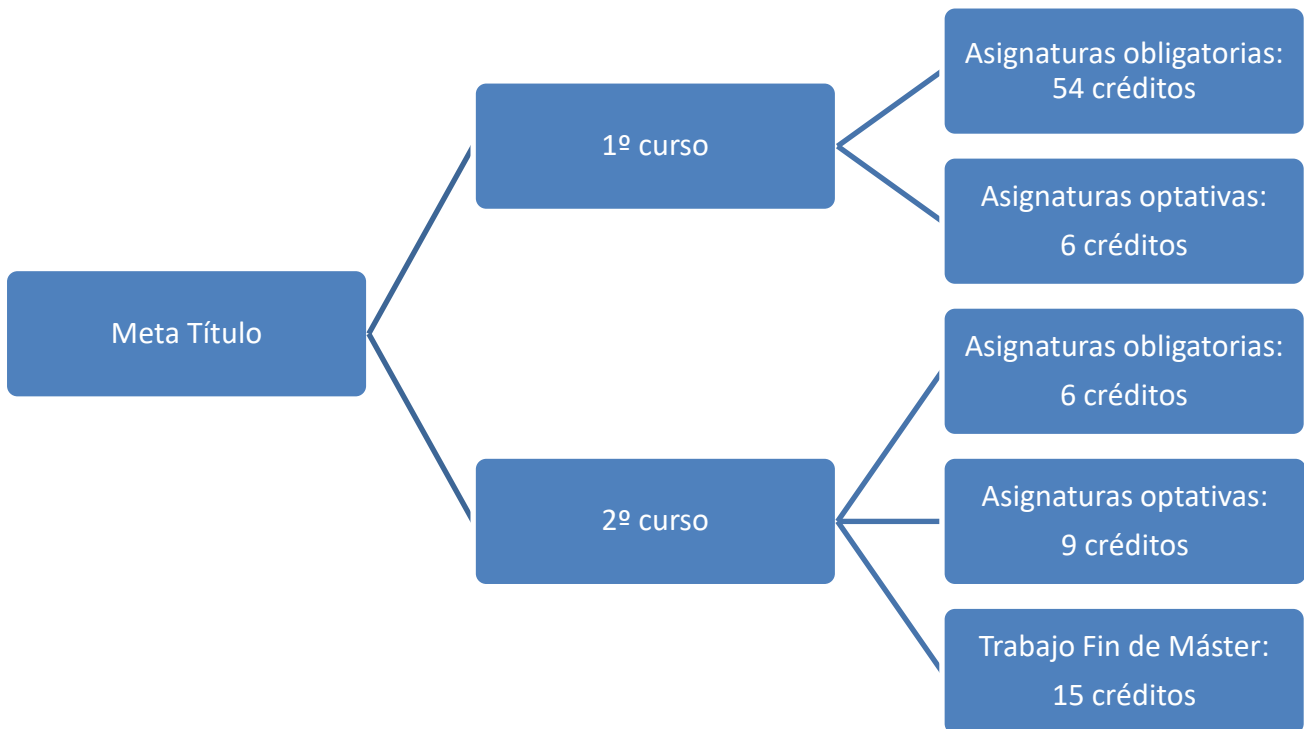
Meta Título

1º curso

Asignaturas obligatorias: 54 créditos

Asignaturas optativas: 6 créditos

2º curso

Asignaturas obligatorias: 6 créditos

Asignaturas optativas: 9 créditos

Trabajo Fin de Máster: 15 créditos